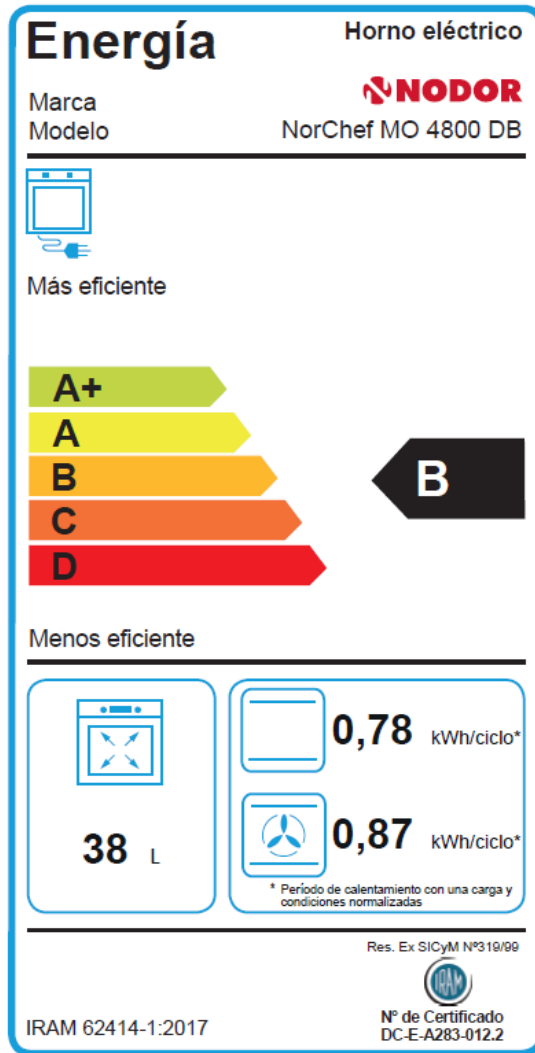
Energía

Horno eléctrico

Marca
Modelo

NODOR
NorChef MO 4800 DB

Más eficiente

A+
A
B
C
D

B

Menos eficiente

38 L

0,78 kWh/ciclo*

0,87 kWh/ciclo*

* Período de calentamiento con una carga y condiciones normalizadas

Res. Ex SICyM Nº319/99

IRAM

Nº de Certificado
DC-E-A283-012.2

IRAM 62414-1:2017